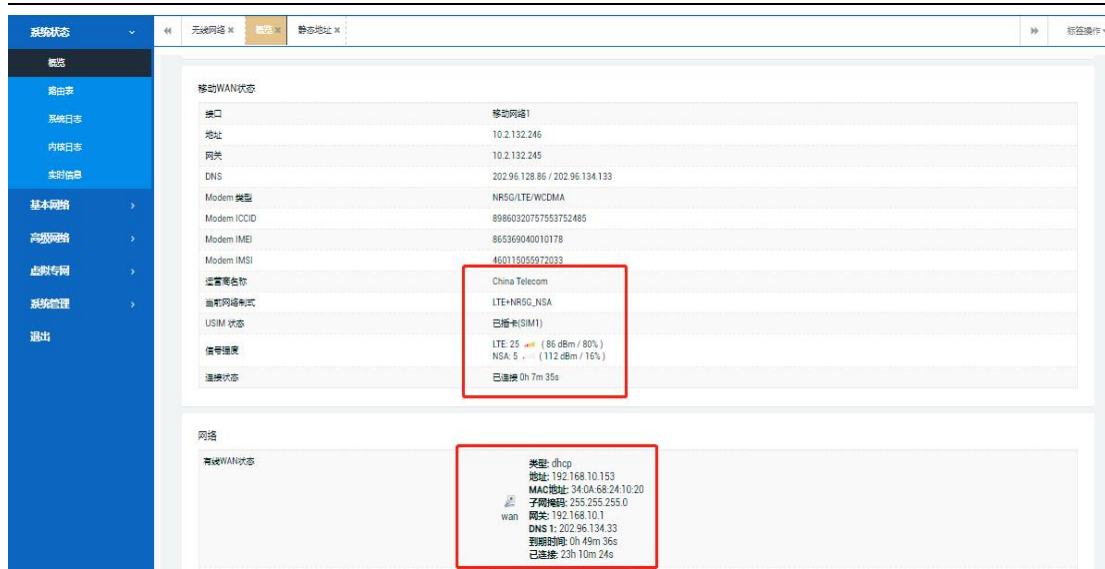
系统状态
概览
路由表
系统日志
内核日志
实时信息
基本网络
高级网络
虚拟专网
系统管理
退出

无线网络 × 概览 × 静态地址 ×
标签操作

移动WAN状态

| | |
|---|---|
| 接口 | 移动网络1 |
| 地址 | 10.2.132.246 |
| 网关 | 10.2.132.245 |
| DNS | 202.96.128.86 / 202.96.134.133 |
| Modem 类型 | NR5G/LTE/WCDMA |
| Modem ICCID | 89860320757553752485 |
| Modem IMEI | 865369040010178 |
| Modem IMSI | 460115055972033 |
| 运营商名称 | China Telecom |
| 当前网络制式 | LTE+NR5G_NSA |
| USIM 状态 | 已插卡(SIM1) |
| 信号强度 | LTE: 25 ( 86 dBm / 80% ) NSA: 5 ( 112 dBm / 16% ) |
| 连接状态 | 已连接 0h 7m 35s |

网络

有线WAN状态
wan
类型: dhcp
地址: 192.168.10.153
MAC地址: 34:0A:68:24:10:20
子网掩码: 255.255.255.0
网关: 192.168.10.1
DNS 1: 202.96.134.33
到期时间: 0h 49m 36s
已连接: 23h 10m 24s